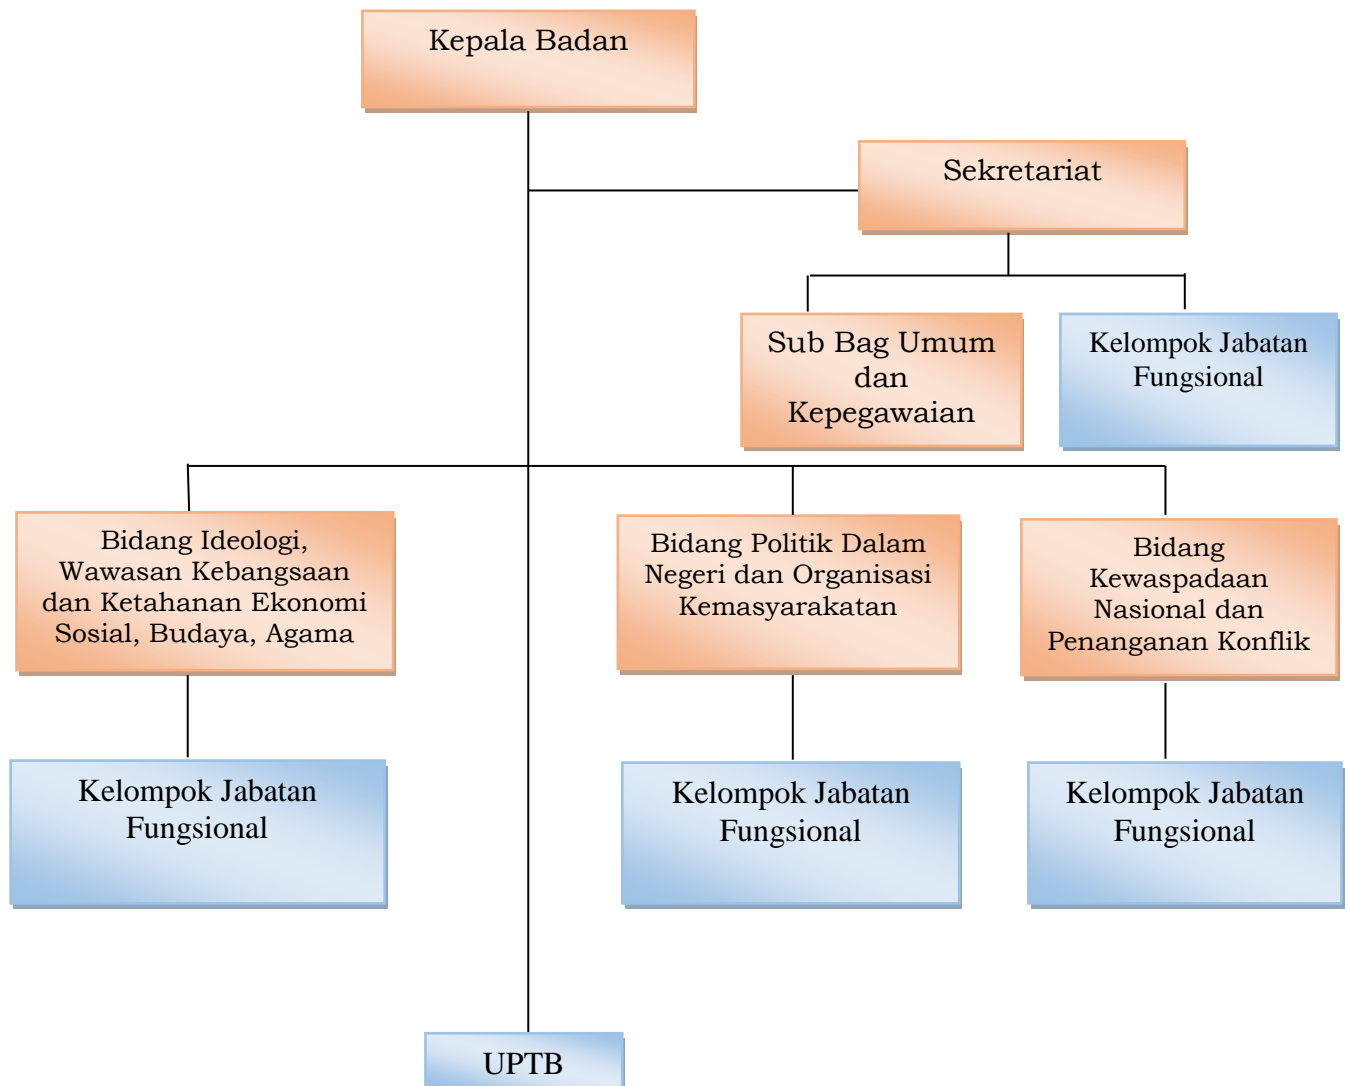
Kepala Badan

Sekretariat

Sub Bag Umum dan Kepegawaian

Kelompok Jabatan Fungsional

Bidang Ideologi, Wawasan Kebangsaan dan Ketahanan Ekonomi Sosial, Budaya, Agama

Bidang Politik Dalam Negeri dan Organisasi Kemasyarakatan

Bidang Kewaspadaan Nasional dan Penanganan Konflik

Kelompok Jabatan Fungsional

Kelompok Jabatan Fungsional

Kelompok Jabatan Fungsional

UPTB